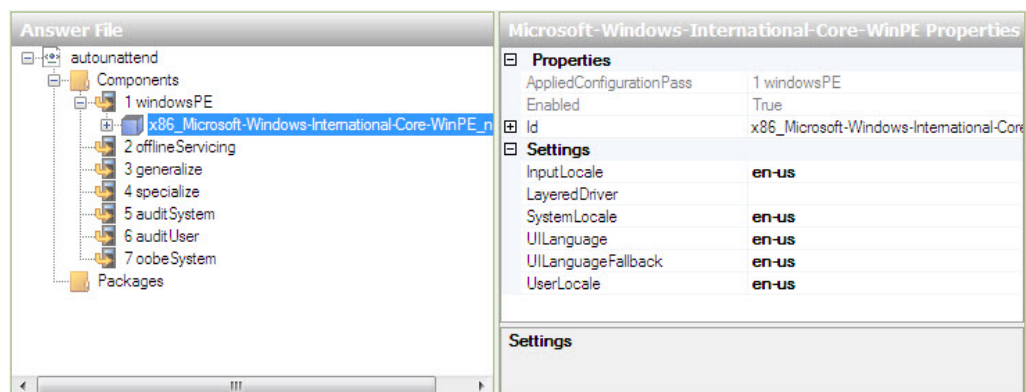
Answer File

autounattend
Components
1 windowsPE
x86_Microsoft-Windows-International-Core-WinPE_n
2 offlineServicing
3 generalize
4 specialize
5 auditSystem
6 auditUser
7 oobeSystem
Packages

Microsoft-Windows-International-Core-WinPE Properties

| Properties | |
|---|---|
| AppliedConfigurationPass | 1 windowsPE |
| Enabled | True |
| Id | x86_Microsoft-Windows-International-Core |
| **Settings** | |
| InputLocale | en-us |
| LayeredDriver | |
| SystemLocale | en-us |
| UILanguage | en-us |
| UILanguageFallback | en-us |
| UserLocale | en-us |

Settings